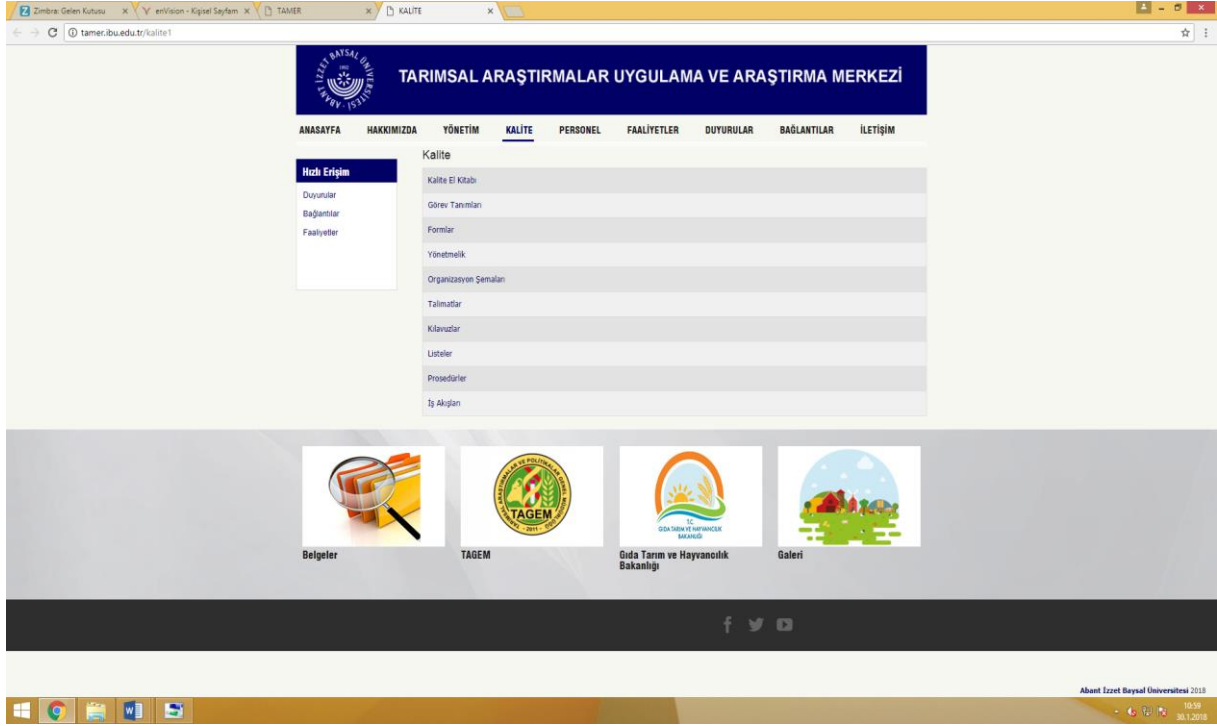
Zimbra: Gelen Kutusu
enVision - Kişisel Sayfam
TAMER
KALİTE

tamer.ibu.edu.tr/kalite1

ABANT İZZET BAYSAL ÜNİVERSİTESİ

TARIMSAL ARAŞTIRMALAR UYGULAMA VE ARAŞTIRMA MERKEZİ

ANASAYFA HAKKIMIZDA YÖNETİM KALİTE PERSONEL FAALİYETLER DUYURULAR BAĞLANTILAR İLETİŞİM

Hızlı Erişim
Duyurular
Bağlantılar
Faaliyetler

Kalite

Kalite El Kitabı
Görev Tanımları
Formlar
Yönetmelik
Organizasyon Şemaları
Talimatlar
Kılavuzlar
Listeler
Prosedürler
İş Akışları

TAGEM
2011

GIDA TARIM VE HAYVANCILIK BAKANLIĞI

Belgeler
TAGEM
Gıda Tarım ve Hayvancılık Bakanlığı
Galeri

Abant İzzet Baysal Üniversitesi 2018

10:59
30.1.2018